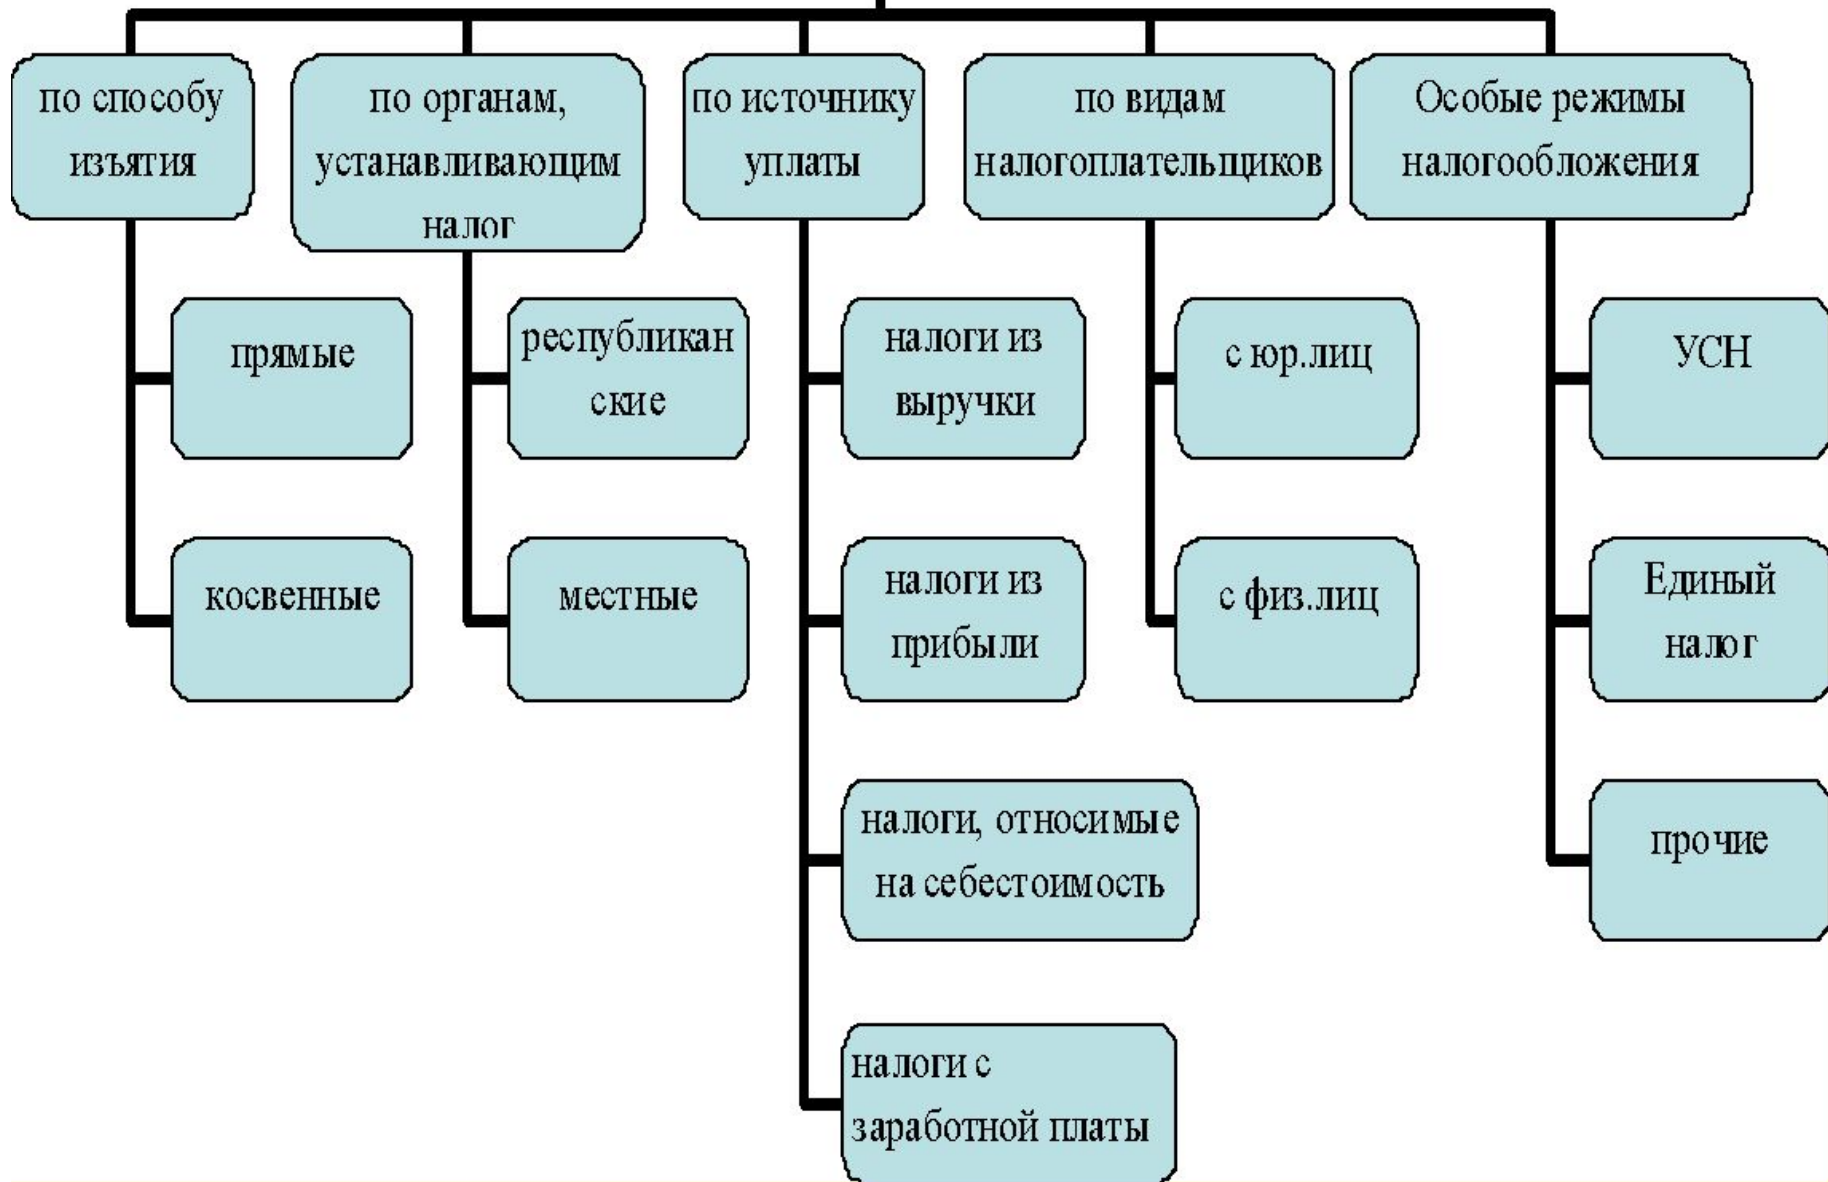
по способу изъятия

прямые

косвенные

по органам, устанавливающим налог

республиканские

местные

по источнику уплаты

налоги из выручки

налоги из прибыли

налоги, относимые на себестоимость

налоги с заработной платы

по видам налогоплательщиков

с юр.лиц

с физ.лиц

Особые режимы налогообложения

УСН

Единый налог

прочие